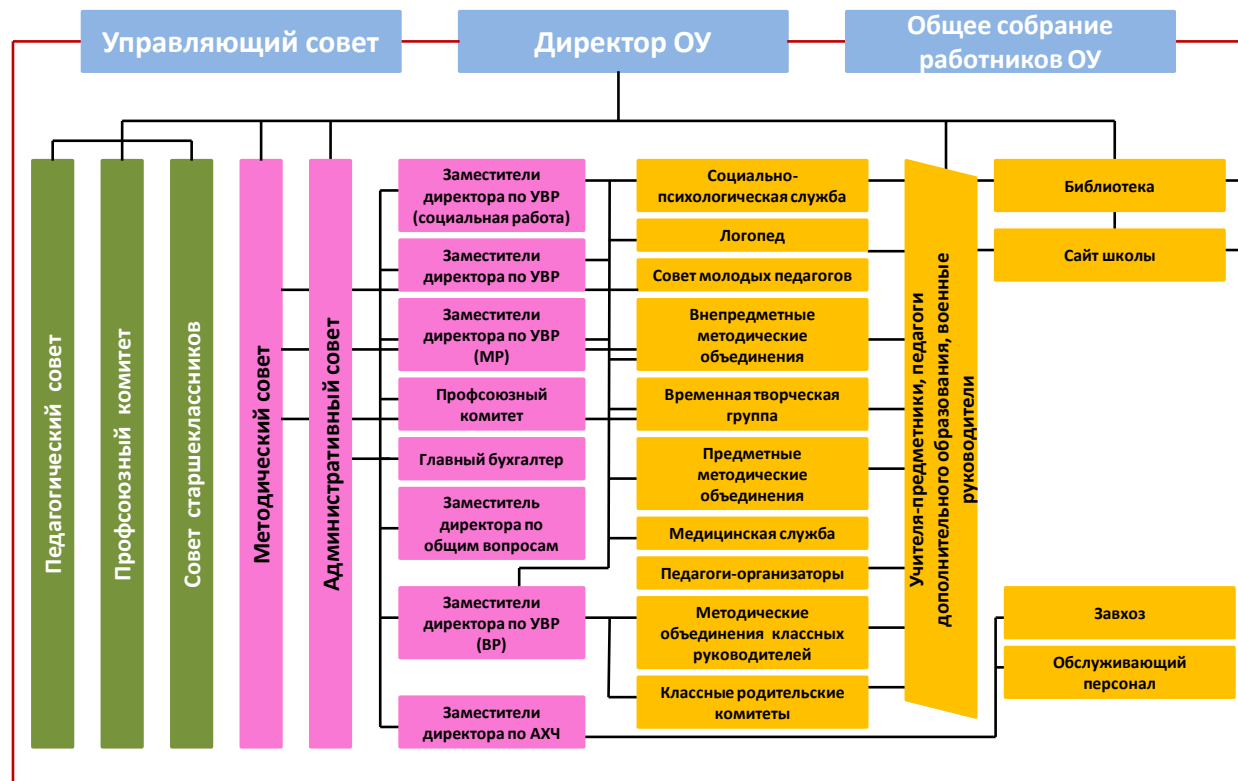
Управляющий совет

Директор ОУ

Общее собрание работников ОУ

Педагогический совет

Профсоюзный комитет

Совет старшеклассников

Методический совет

Административный совет

Заместители директора по УВР (социальная работа)

Заместители директора по УВР

Заместители директора по УВР (МР)

Профсоюзный комитет

Главный бухгалтер

Заместитель директора по общим вопросам

Заместители директора по УВР (ВР)

Заместители директора по АХЧ

Социально-психологическая служба

Логопед

Совет молодых педагогов

Внепредметные методические объединения

Временная творческая группа

Предметные методические объединения

Медицинская служба

Педагоги-организаторы

Методические объединения классных руководителей

Классные родительские комитеты

Учителя-предметники, педагоги дополнительного образования, военные руководители

Библиотека

Сайт школы

Завхоз

Обслуживающий персонал